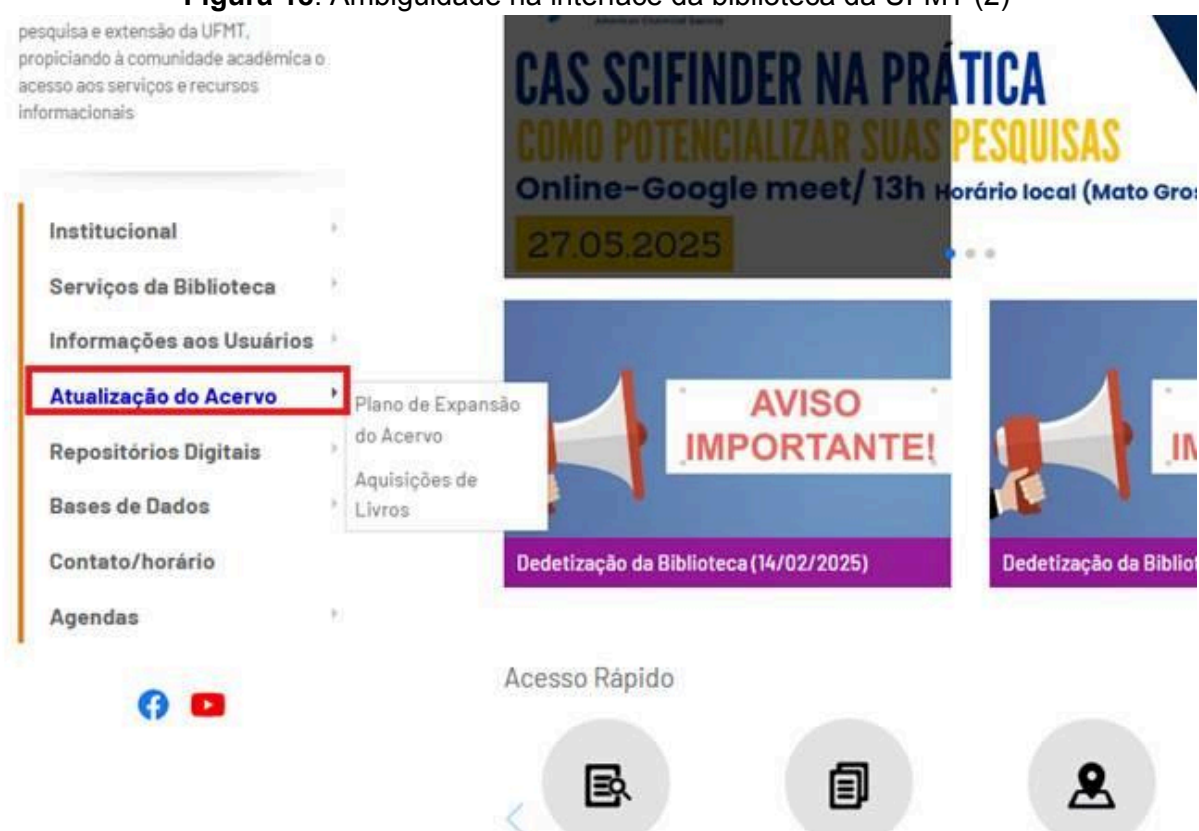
**Figura 10**: Ambiguidade na interface da biblioteca da UFMT (2)

pesquisa e extensão da UFMT, propiciando à comunidade acadêmica o acesso aos serviços e recursos informacionais

Institucional

Serviços da Biblioteca

Informações aos Usuários

Atualização do Acervo

Plano de Expansão do Acervo

Aquisições de Livros

Repositórios Digitais

Bases de Dados

Contato/horário

Agendas

CAS SCIFINDER NA PRÁTICA

COMO POTENCIALIZAR SUAS PESQUISAS

Online-Google meet/ 13h Horário local (Mato Gros

27.05.2025

AVISO IMPORTANTE!

Dedetização da Biblioteca (14/02/2025)

IM

Dedetização da Bibliot

Acesso Rápido